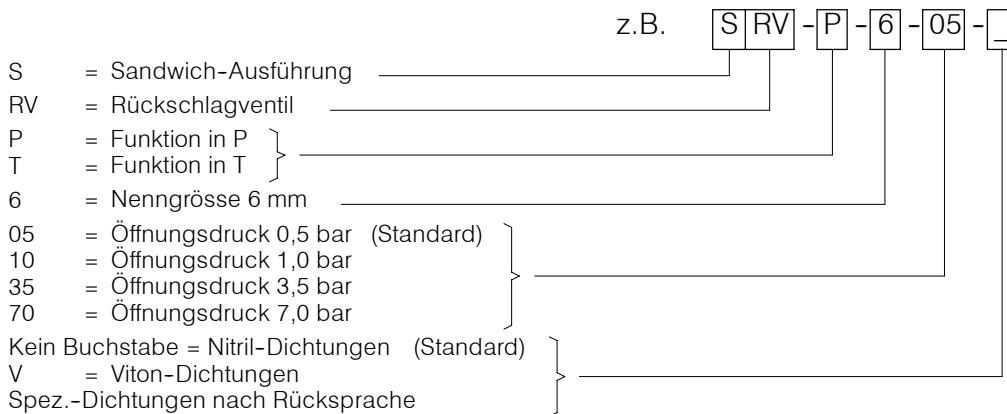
z.B. S RV - P - 6 - 05 - _

S = Sandwich-Ausführung
RV = Rückschlagventil
P = Funktion in P
T = Funktion in T
6 = Nenngrösse 6 mm
05 = Öffnungsdruck 0,5 bar (Standard)
10 = Öffnungsdruck 1,0 bar
35 = Öffnungsdruck 3,5 bar
70 = Öffnungsdruck 7,0 bar
Kein Buchstabe = Nitril-Dichtungen (Standard)
V = Viton-Dichtungen
Spez.-Dichtungen nach Rücksprache